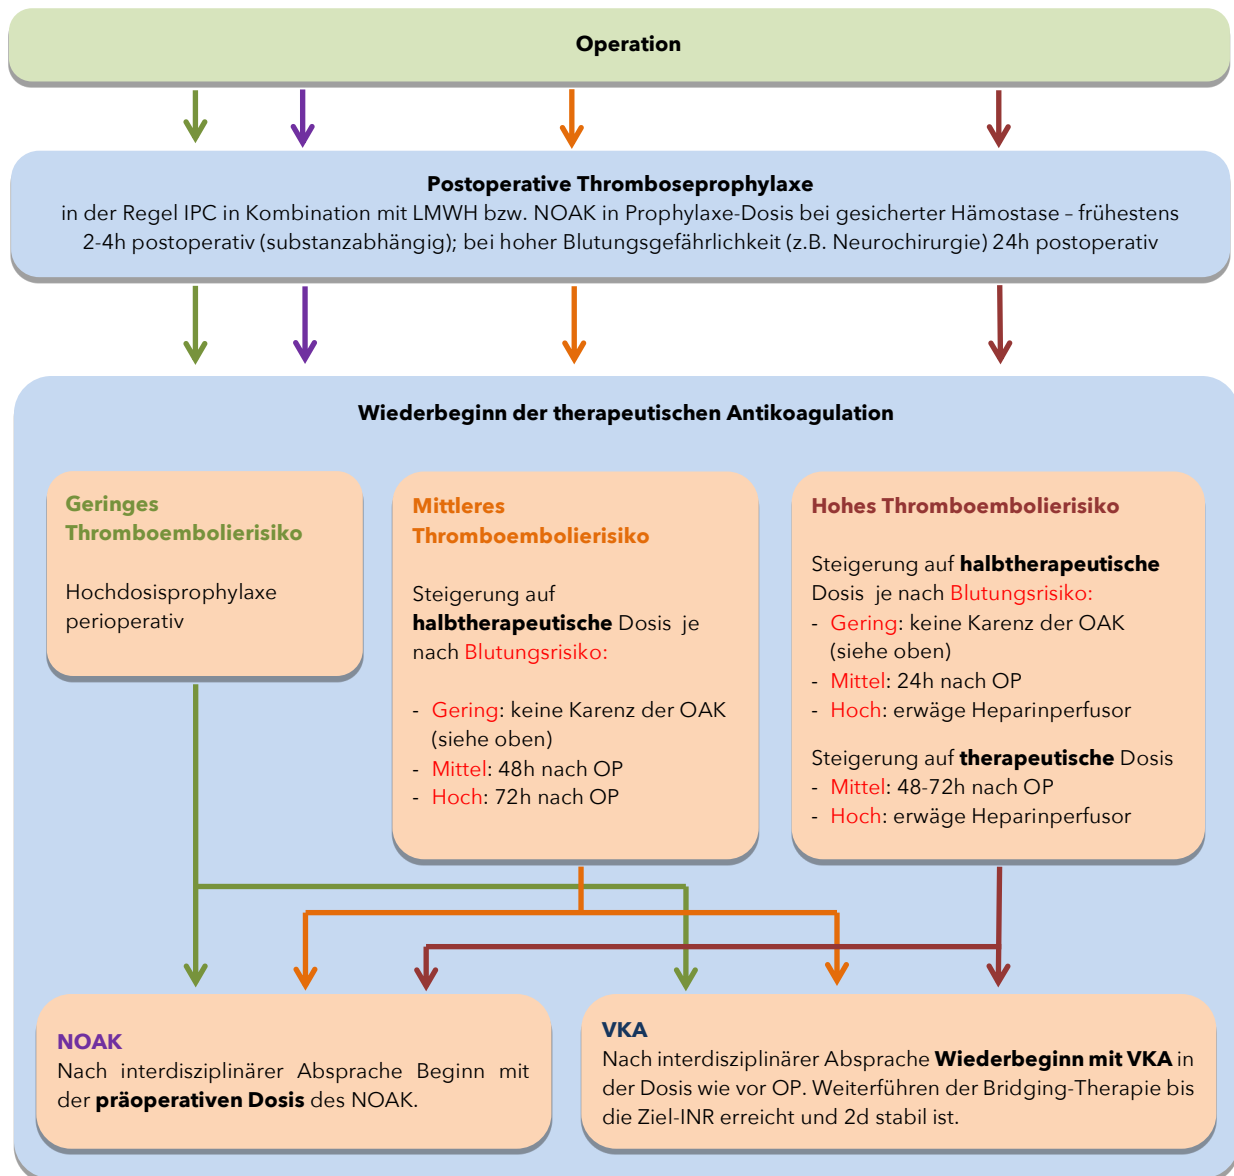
Operation

**Postoperative Thromboseprophylaxe**
in der Regel IPC in Kombination mit LMWH bzw. NOAK in Prophylaxe-Dosis bei gesicherter Hämostase – frühestens 2-4h postoperativ (substanzabhängig); bei hoher Blutungsgefährlichkeit (z.B. Neurochirurgie) 24h postoperativ

**Wiederbeginn der therapeutischen Antikoagulation**

**Geringes Thromboembolierisiko**

Hochdosisprophylaxe perioperativ

**Mittleres Thromboembolierisiko**

Steigerung auf **halbtherapeutische** Dosis je nach Blutungsrisiko:

- Gering: keine Karenz der OAK (siehe oben)
- Mittel: 48h nach OP
- Hoch: 72h nach OP

**Hohes Thromboembolierisiko**

Steigerung auf **halbtherapeutische** Dosis je nach Blutungsrisiko:
- Gering: keine Karenz der OAK (siehe oben)
- Mittel: 24h nach OP
- Hoch: erwäge Heparinperfusor

Steigerung auf **therapeutische** Dosis
- Mittel: 48-72h nach OP
- Hoch: erwäge Heparinperfusor

**NOAK**
Nach interdisziplinärer Absprache Beginn mit der **präoperativen Dosis** des NOAK.

**VKA**
Nach interdisziplinärer Absprache **Wiederbeginn mit VKA** in der Dosis wie vor OP. Weiterführen der Bridging-Therapie bis die Ziel-INR erreicht und 2d stabil ist.